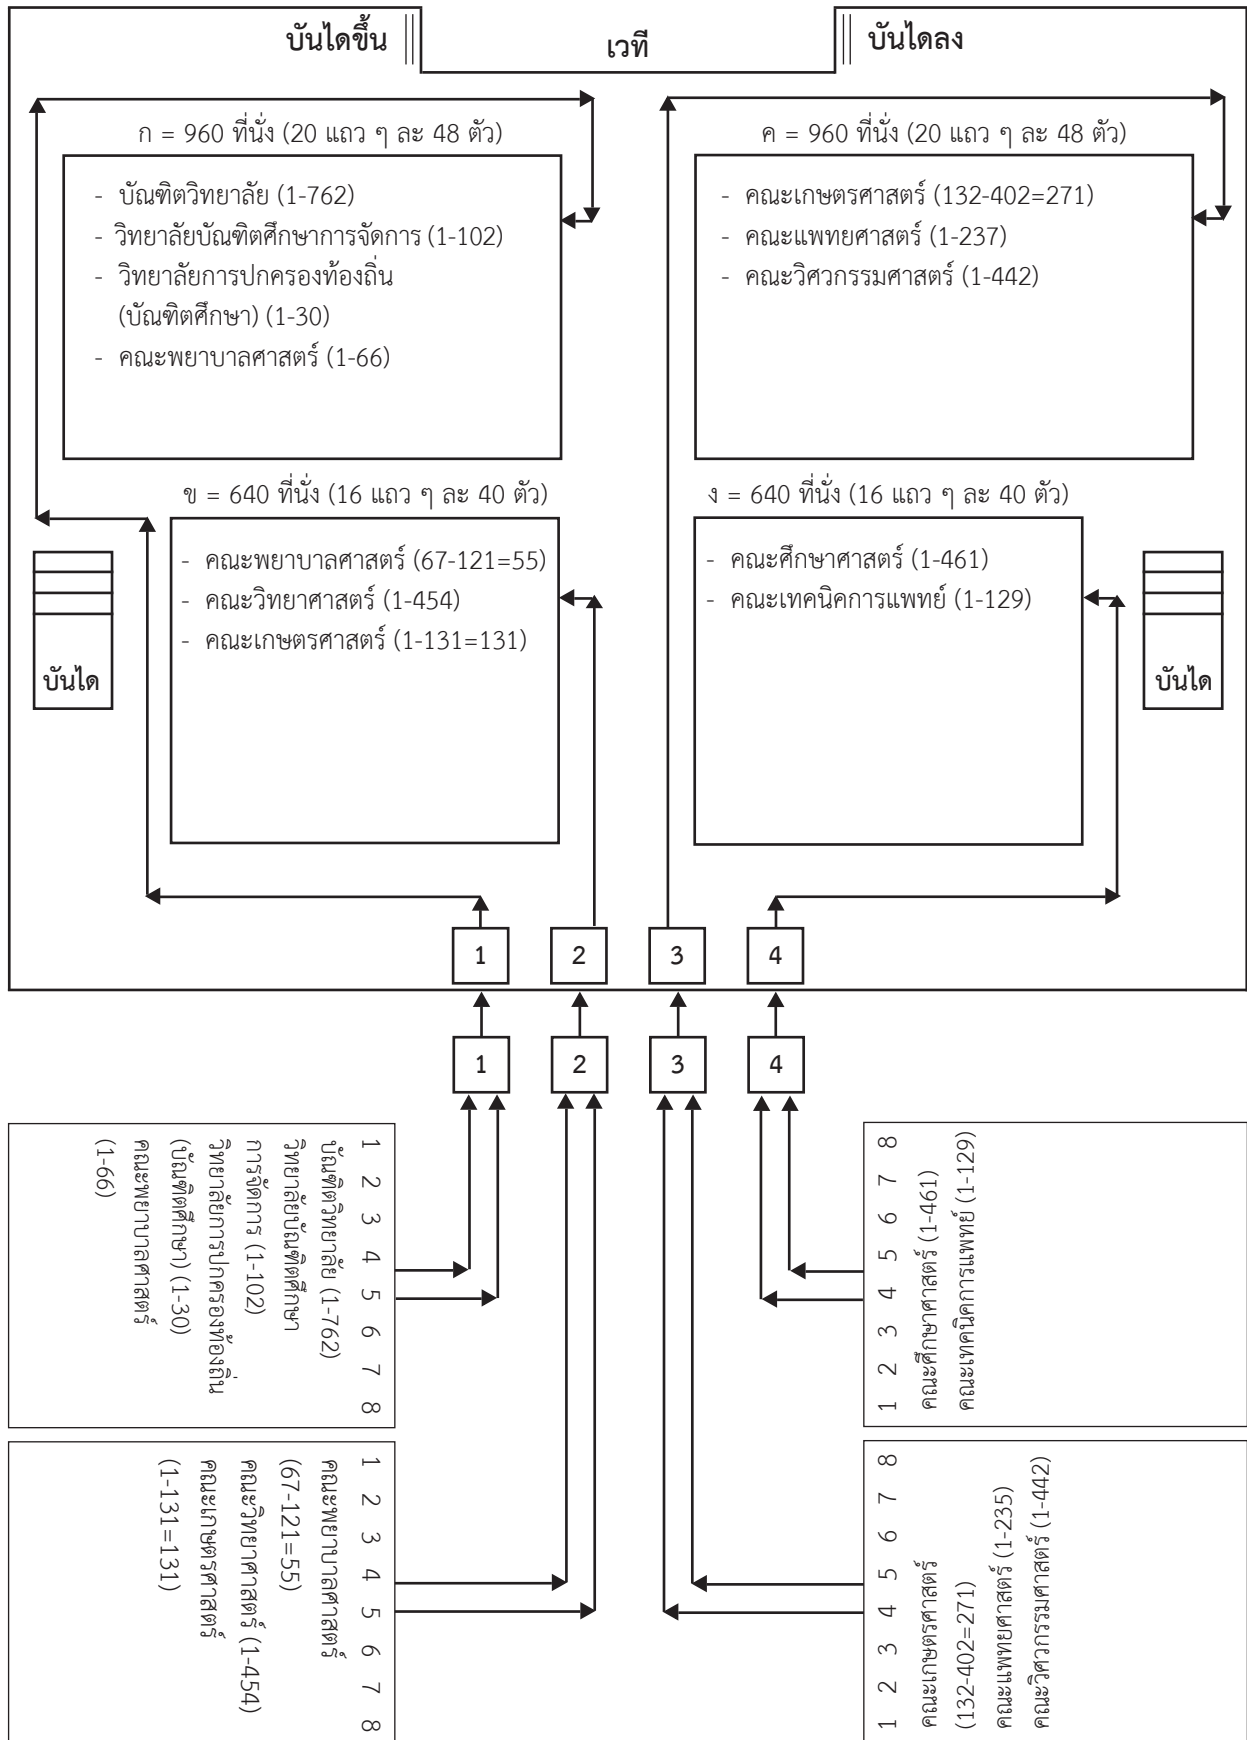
บันไดขึ้น

เวที

บันไดลง

ก = 960 ที่นั่ง (20 แถว ๆ ละ 48 ตัว)

- บัณฑิตวิทยาลัย (1-762)
- วิทยาลัยบัณฑิตศึกษาการจัดการ (1-102)
- วิทยาลัยการปกครองท้องถิ่น (บัณฑิตศึกษา) (1-30)
- คณะพยาบาลศาสตร์ (1-66)

ค = 960 ที่นั่ง (20 แถว ๆ ละ 48 ตัว)

- คณะเกษตรศาสตร์ (132-402=271)
- คณะแพทยศาสตร์ (1-237)
- คณะวิศวกรรมศาสตร์ (1-442)

ข = 640 ที่นั่ง (16 แถว ๆ ละ 40 ตัว)

- คณะพยาบาลศาสตร์ (67-121=55)
- คณะวิทยาศาสตร์ (1-454)
- คณะเกษตรศาสตร์ (1-131=131)

ง = 640 ที่นั่ง (16 แถว ๆ ละ 40 ตัว)

- คณะศึกษาศาสตร์ (1-461)
- คณะเทคนิคการแพทย์ (1-129)

บันได

บันได

1 2 3 4

1 2 3 4

1 2 3 4 5 6 7 8
บัณฑิตวิทยาลัย (1-762)
วิทยาลัยบัณฑิตศึกษาการจัดการ (1-102)
วิทยาลัยการปกครองท้องถิ่น (บัณฑิตศึกษา) (1-30)
คณะพยาบาลศาสตร์ (1-66)

8 7 6 5 4 3 2 1
คณะศึกษาศาสตร์ (1-461)
คณะเทคนิคการแพทย์ (1-129)

1 2 3 4 5 6 7 8
คณะพยาบาลศาสตร์ (67-121=55)
คณะวิทยาศาสตร์ (1-454)
คณะเกษตรศาสตร์ (1-131=131)

8 7 6 5 4 3 2 1
คณะเกษตรศาสตร์ (132-402=271)
คณะแพทยศาสตร์ (1-235)
คณะวิศวกรรมศาสตร์ (1-442)